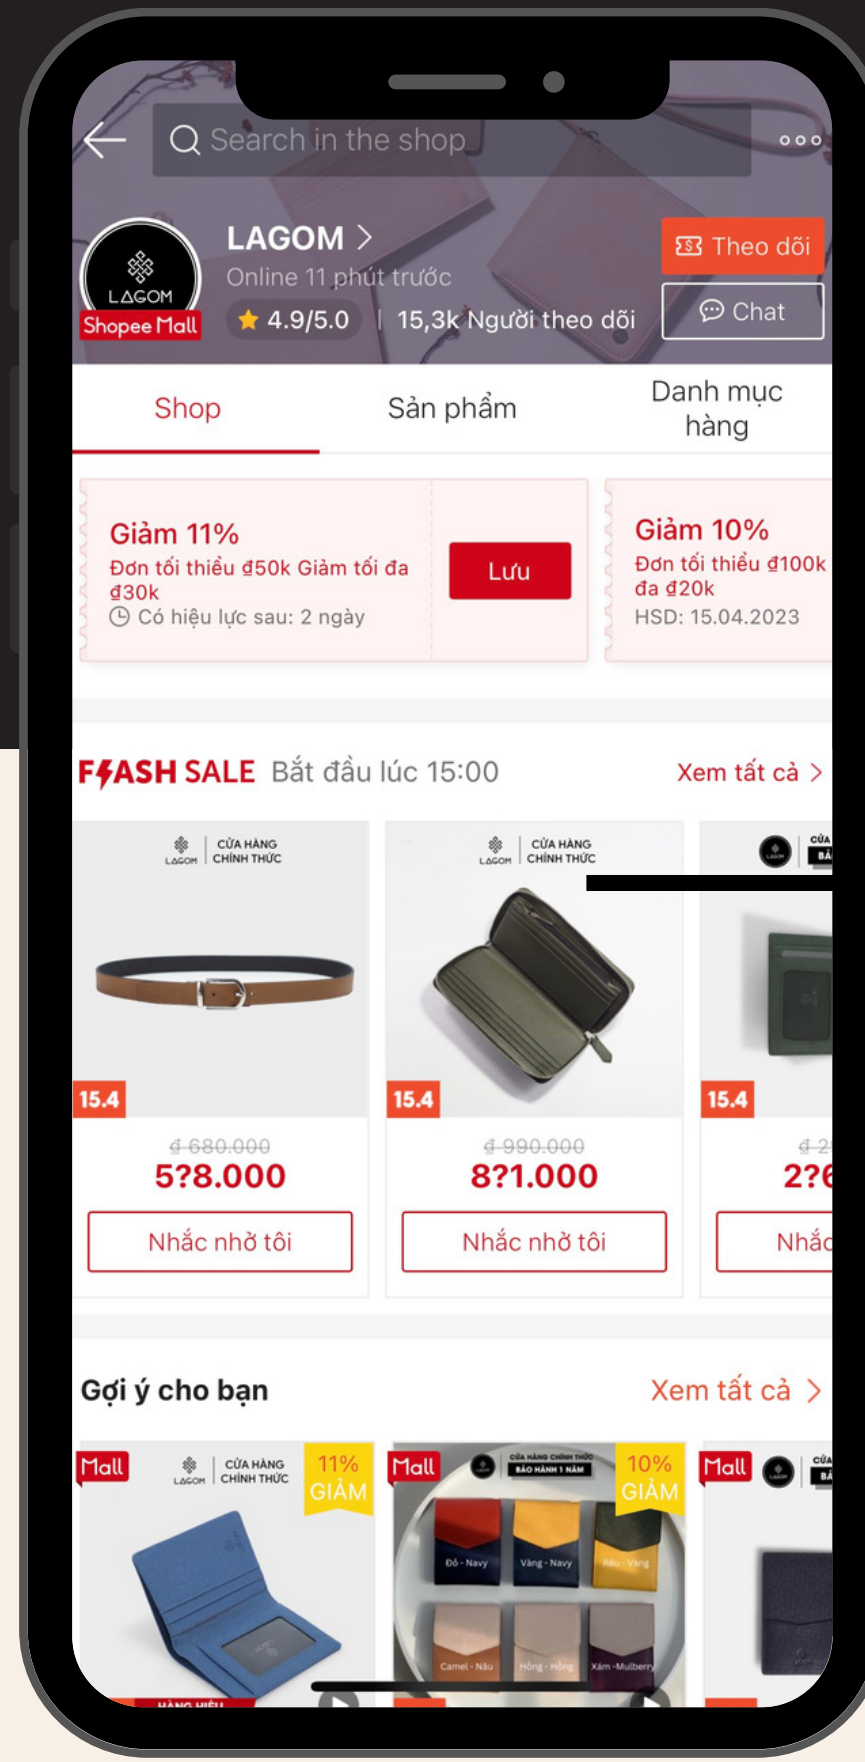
Search in the shop

LAGOM
Shopee Mall
LAGOM >
Online 11 phút trước
4.9/5.0 | 15,3k Người theo dõi
Theo dõi
Chat

Shop
Sản phẩm
Danh mục hàng

Giảm 11%
Đơn tối thiểu ₫50k Giảm tối đa ₫30k
Có hiệu lực sau: 2 ngày
Lưu

Giảm 10%
Đơn tối thiểu ₫100k
đa ₫20k
HSD: 15.04.2023

FLASH SALE Bắt đầu lúc 15:00
Xem tất cả >

LAGOM CỬA HÀNG CHÍNH THỨC
15.4
₫ 680.000
5?8.000
Nhắc nhở tôi

LAGOM CỬA HÀNG CHÍNH THỨC
15.4
₫ 990.000
8?1.000
Nhắc nhở tôi

15.4
₫ 2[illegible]
2?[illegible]
Nhắc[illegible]

Gợi ý cho bạn
Xem tất cả >

Mall
LAGOM CỬA HÀNG CHÍNH THỨC
11% GIẢM

Mall
CỬA HÀNG CHÍNH THỨC
BẢO HÀNH 1 NĂM
10% GIẢM
Đỏ - Navy
Vàng - Navy
Rêu - Vàng
Camel - Nâu
Hồng - Hồng
Xám - Mulberry

Mall